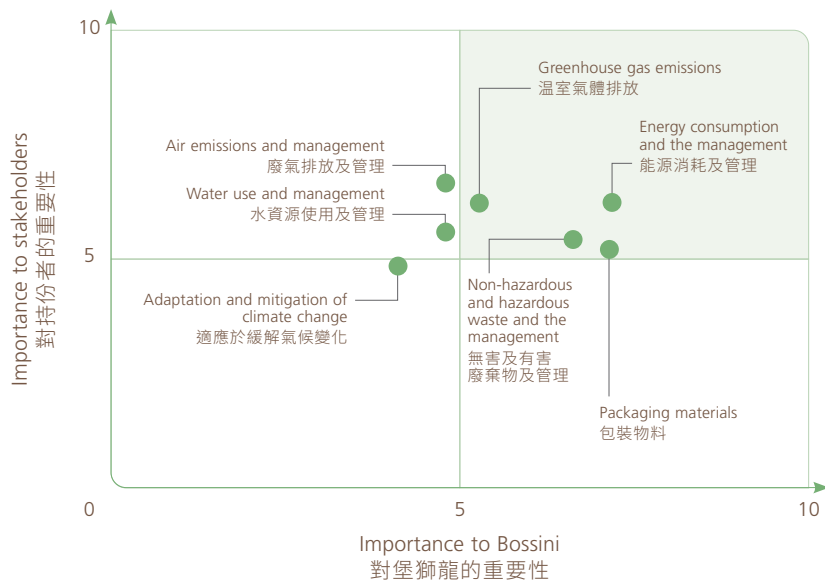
10

5

0

5

10

Importance to stakeholders
對持份者的重要性

Greenhouse gas emissions
溫室氣體排放

Air emissions and management
廢氣排放及管理

Energy consumption and the management
能源消耗及管理

Water use and management
水資源使用及管理

Adaptation and mitigation of climate change
適應於緩解氣候變化

Non-hazardous and hazardous waste and the management
無害及有害
廢棄物及管理

Packaging materials
包裝物料

Importance to Bossini
對堡獅龍的重要性